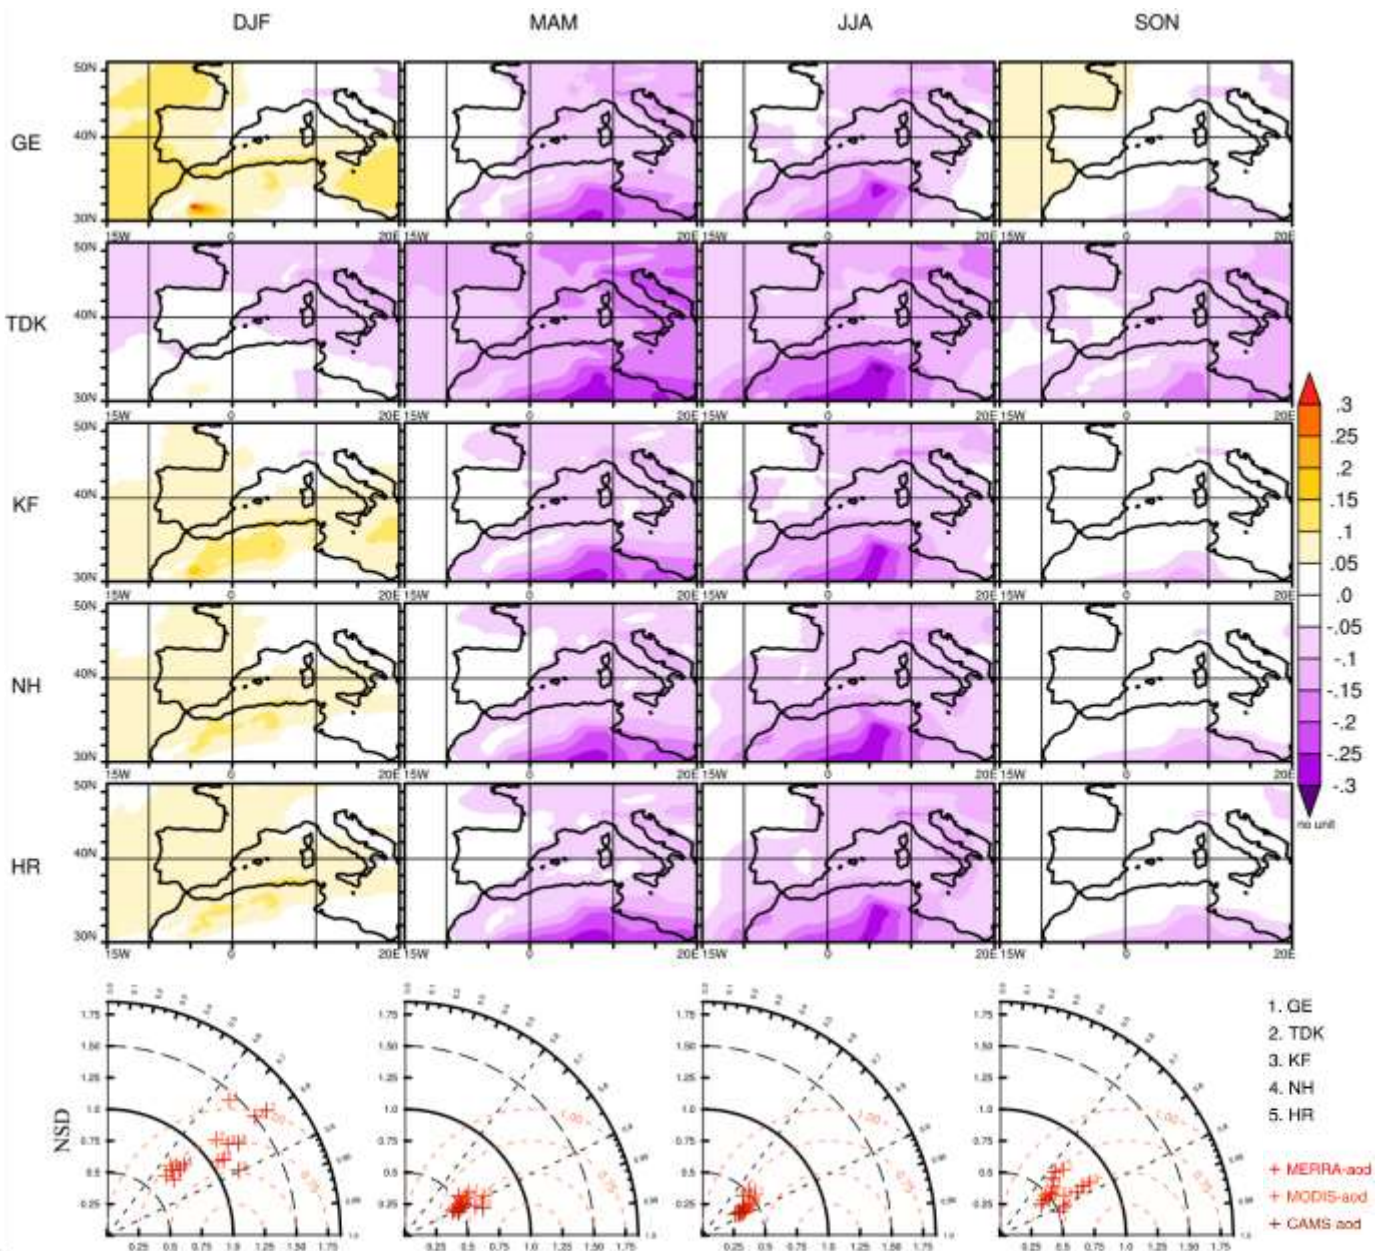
DJF MAM JJA SON

GE
TDK
KF
NH
HR

50N
40N
30N
15W
0
20E

.3
.25
.2
.15
.1
.05
.0
-.05
-.1
-.15
-.2
-.25
-.3
no unit

NSD

1.75
1.50
1.25
1.0
0.75
0.5
0.25

0.25 0.5 0.75 1.0 1.25 1.50 1.75

1. GE
2. TDK
3. KF
4. NH
5. HR

+ MERRA-aod
+ MODIS-aod
+ CAMS aod